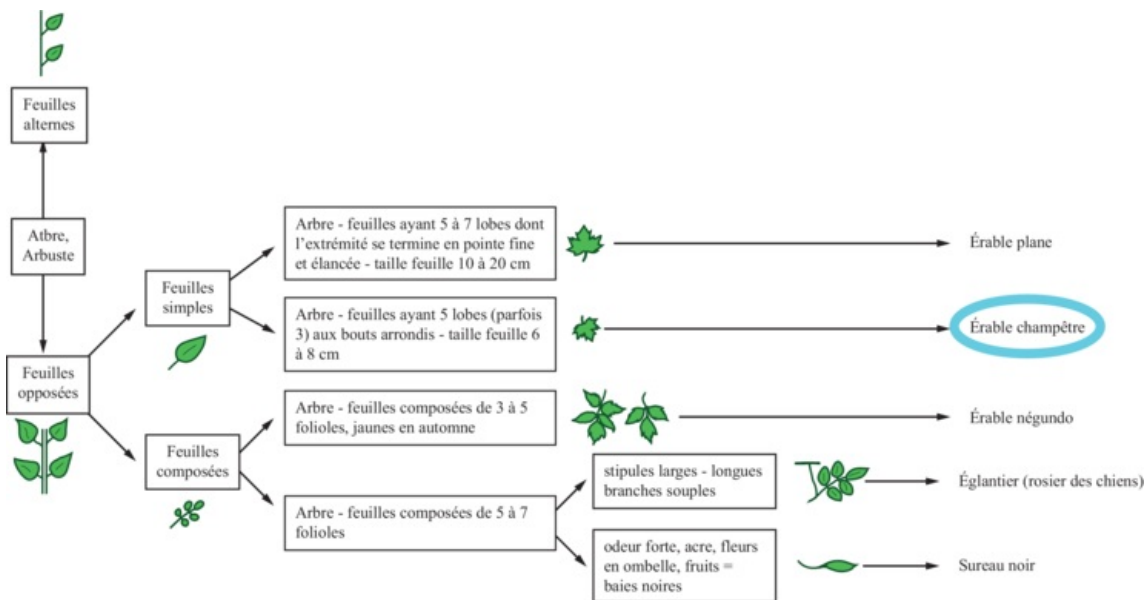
Feuilles alternes

Atbre, Arbuste

Feuilles opposées

Feuilles simples

Feuilles composées

Arbre - feuilles ayant 5 à 7 lobes dont l'extrémité se termine en pointe fine et élancée - taille feuille 10 à 20 cm

Érable plane

Arbre - feuilles ayant 5 lobes (parfois 3) aux bouts arrondis - taille feuille 6 à 8 cm

Érable champêtre

Arbre - feuilles composées de 3 à 5 folioles, jaunes en automne

Érable négundo

Arbre - feuilles composées de 5 à 7 folioles

stipules larges - longues branches souples

Églantier (rosier des chiens)

odeur forte, acre, fleurs en ombelle, fruits = baies noires

Sureau noir